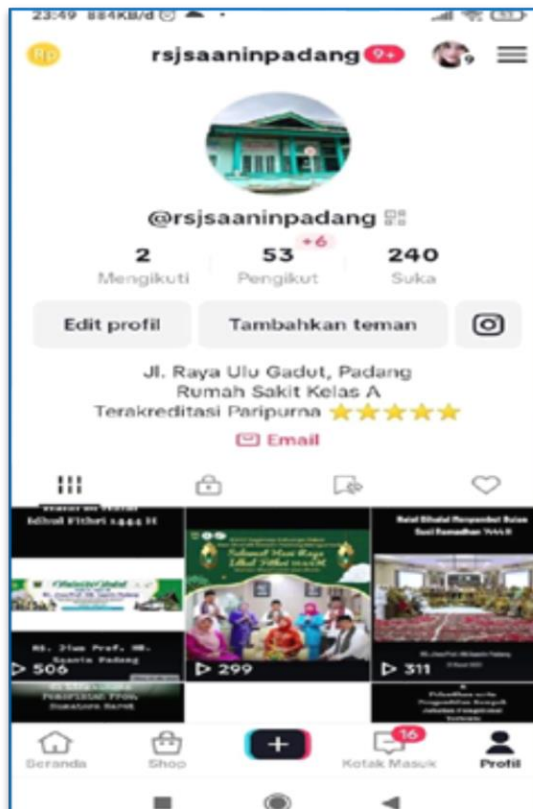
23:49 884KB/d

Rp

rsjsaaninpadang 9+

9

@rsjsaaninpadang

2
Mengikuti

53 +6
Pengikut

240
Suka

Edit profil

Tambahkan teman

Jl. Raya Ulu Gadut, Padang
Rumah Sakit Kelas A
Terakreditasi Paripurna ⭐⭐⭐⭐⭐

Email

Idhul Fithri 1444 H

Selamat Hari Raya Idul Fitri

RS. Jiwa Prof. HB. Saanin Padang

506

299

311

Beranda

Shop

16
Kotak Masuk

Profil